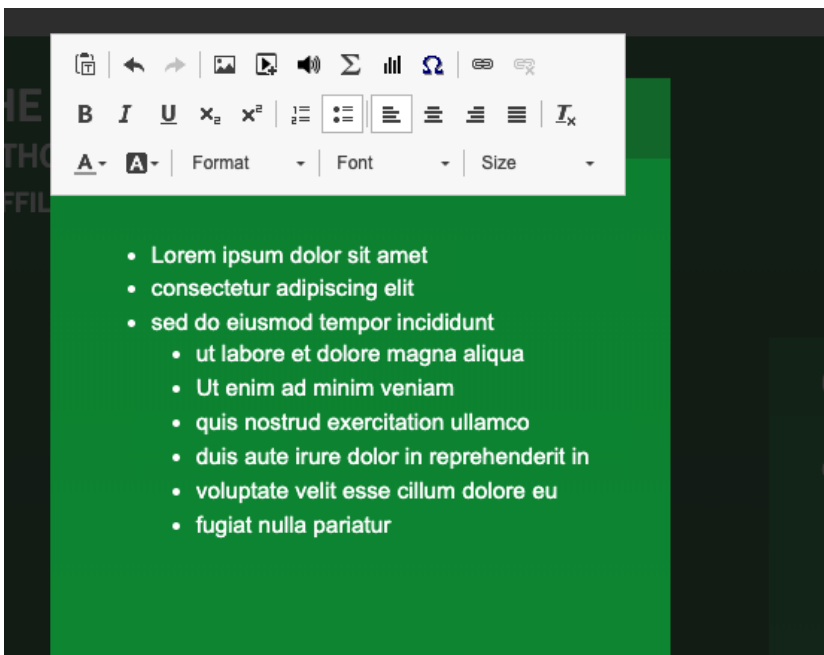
B I U $x_2$ $x^2$

Format
Font
Size

HE
THO
FFIL

- Lorem ipsum dolor sit amet
- consectetur adipiscing elit
- sed do eiusmod tempor incididunt
  - ut labore et dolore magna aliqua
  - Ut enim ad minim veniam
  - quis nostrud exercitation ullamco
  - duis aute irure dolor in reprehenderit in
  - voluptate velit esse cillum dolore eu
  - fugiat nulla pariatur